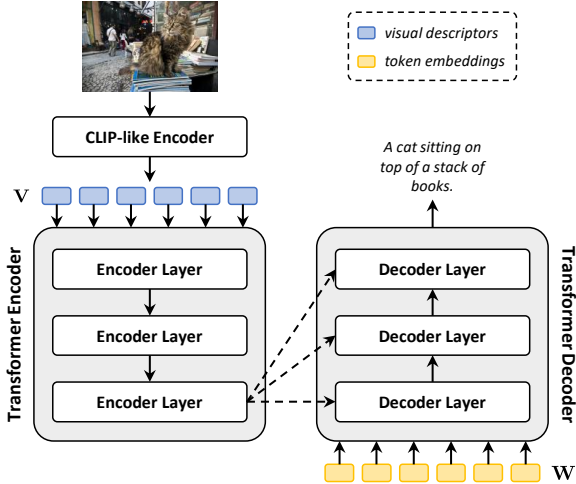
visual descriptors

token embeddings

CLIP-like Encoder

A cat sitting on top of a stack of books.

V

Transformer Encoder

Encoder Layer

Encoder Layer

Encoder Layer

Decoder Layer

Decoder Layer

Decoder Layer

Transformer Decoder

W